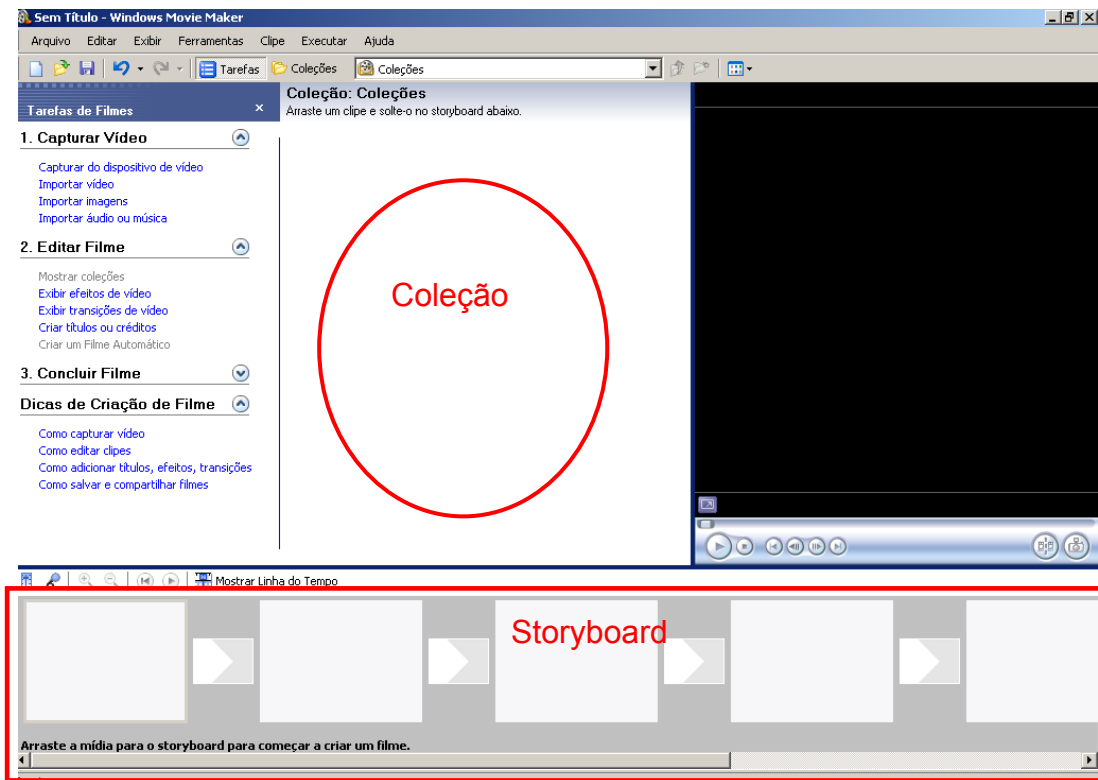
Sem Título - Windows Movie Maker

Arquivo Editar Exibir Ferramentas Clipe Executar Ajuda

Tarefas Coleções Coleções

Tarefas de Filmes ×

1. Capturar Vídeo

Capturar do dispositivo de vídeo
Importar vídeo
Importar imagens
Importar áudio ou música

2. Editar Filme

Mostrar coleções
Exibir efeitos de vídeo
Exibir transições de vídeo
Criar títulos ou créditos
Criar um Filme Automático

3. Concluir Filme

Dicas de Criação de Filme

Como capturar vídeo
Como editar clipes
Como adicionar títulos, efeitos, transições
Como salvar e compartilhar filmes

Coleção: Coleções
Arraste um clipe e solte-o no storyboard abaixo.

Coleção

Mostrar Linha do Tempo

Storyboard

Arraste a mídia para o storyboard para começar a criar um filme.